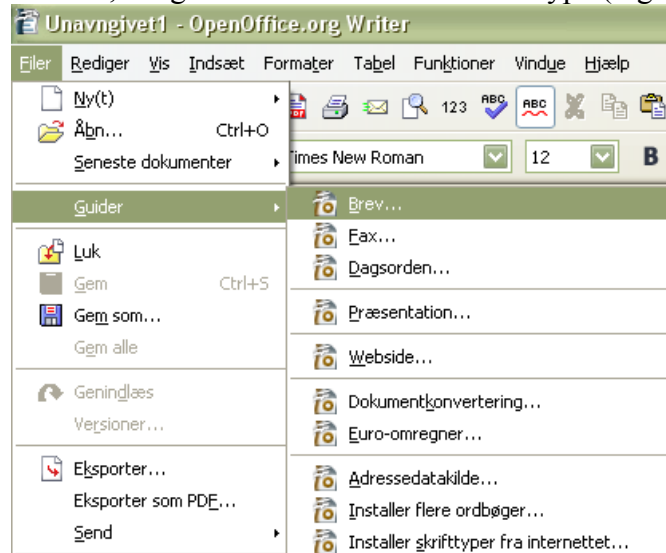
Unavngivet1 - OpenOffice.org Writer

Filer Rediger Vis Indsæt Formater Tabel Funktioner Vindue Hjælp

Times New Roman 12 B

Ny(t)
Åbn... Ctrl+O
Seneste dokumenter
Guider
Luk
Gem Ctrl+S
Gem som...
Gem alle
Genindlæs
Versioner...
Eksporter...
Eksporter som PDF...
Send

Brev...
Fax...
Dagsorden...
Præsentation...
Webside...
Dokumentkonvertering...
Euro-omregner...
Adressedatakilde...
Installer flere ordbøger...
Installer skrifttyper fra internettet...